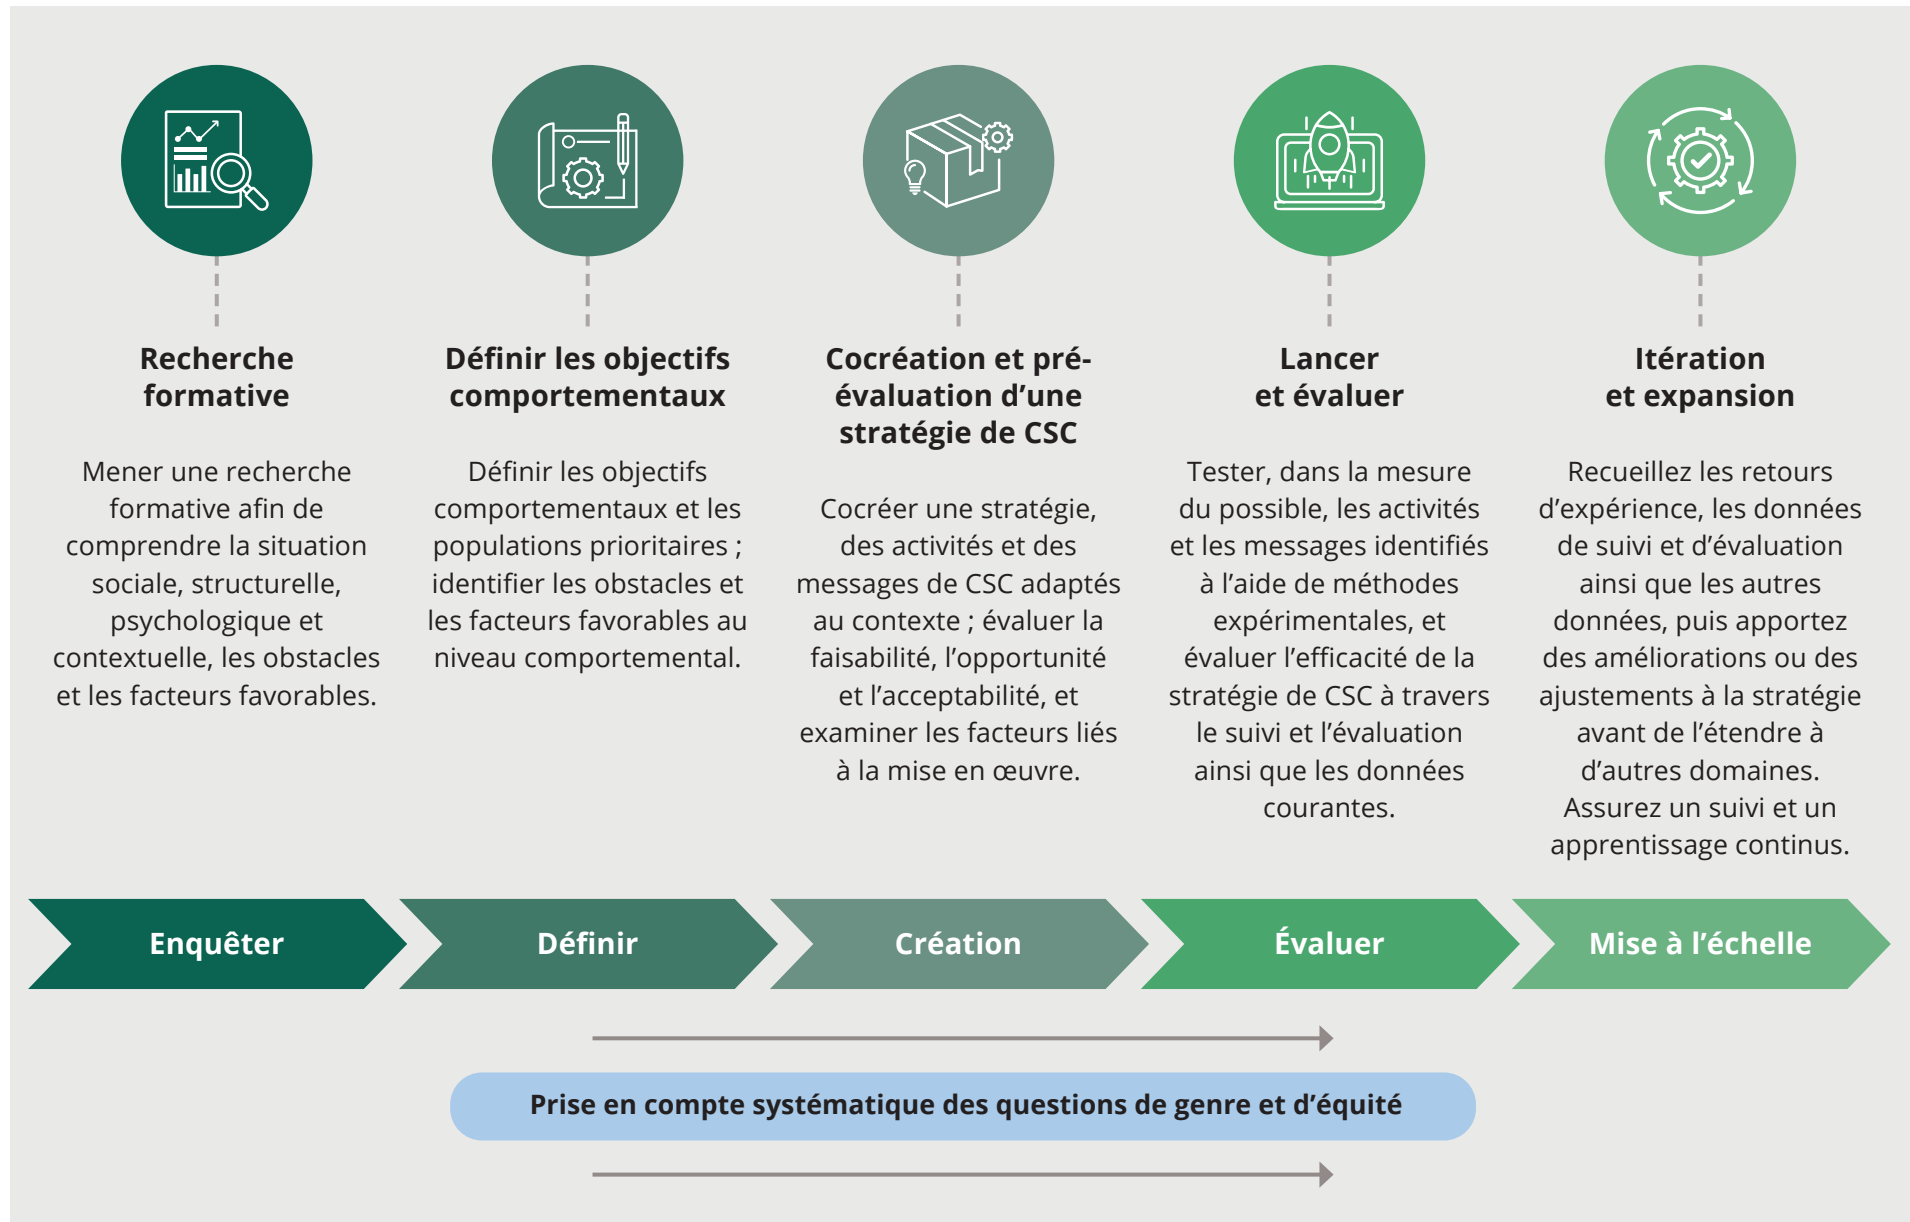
Recherche formative

Mener une recherche formative afin de comprendre la situation sociale, structurelle, psychologique et contextuelle, les obstacles et les facteurs favorables.

Définir les objectifs comportementaux

Définir les objectifs comportementaux et les populations prioritaires ; identifier les obstacles et les facteurs favorables au niveau comportemental.

Cocréation et pré-évaluation d'une stratégie de CSC

Cocréer une stratégie, des activités et des messages de CSC adaptés au contexte ; évaluer la faisabilité, l'opportunité et l'acceptabilité, et examiner les facteurs liés à la mise en œuvre.

Lancer et évaluer

Tester, dans la mesure du possible, les activités et les messages identifiés à l'aide de méthodes expérimentales, et évaluer l'efficacité de la stratégie de CSC à travers le suivi et l'évaluation ainsi que les données courantes.

Itération et expansion

Recueillez les retours d'expérience, les données de suivi et d'évaluation ainsi que les autres données, puis apportez des améliorations ou des ajustements à la stratégie avant de l'étendre à d'autres domaines. Assurez un suivi et un apprentissage continus.

Enquêter

Définir

Création

Évaluer

Mise à l'échelle

Prise en compte systématique des questions de genre et d'équité